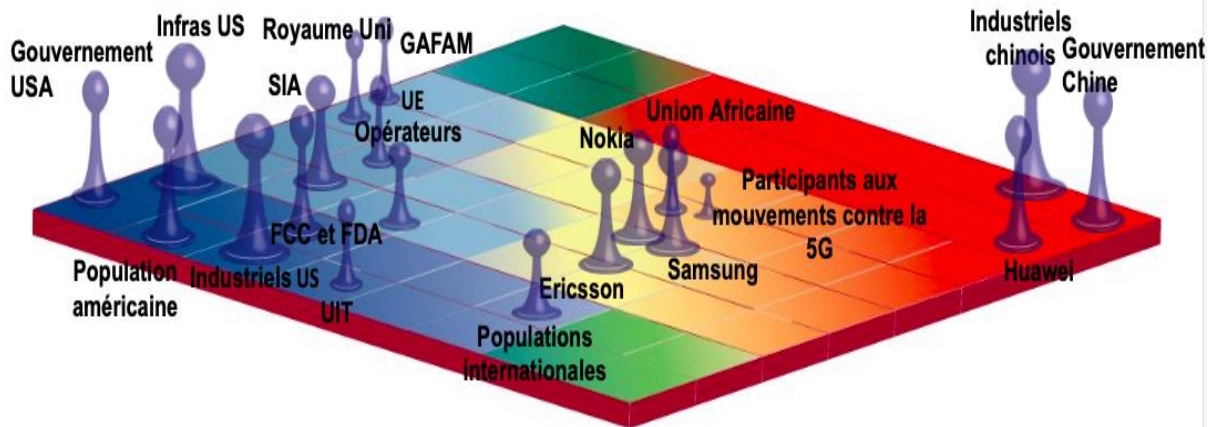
Gouvernement USA

Infras US

Royaume Uni

GAFAM

SIA

UE

Opérateurs

Industriels chinois

Gouvernement Chine

Union Africaine

Nokia

Participants aux mouvements contre la 5G

FCC et FDA

Population américaine

Industriels US

UIT

Ericsson

Samsung

Huawei

Populations internationales